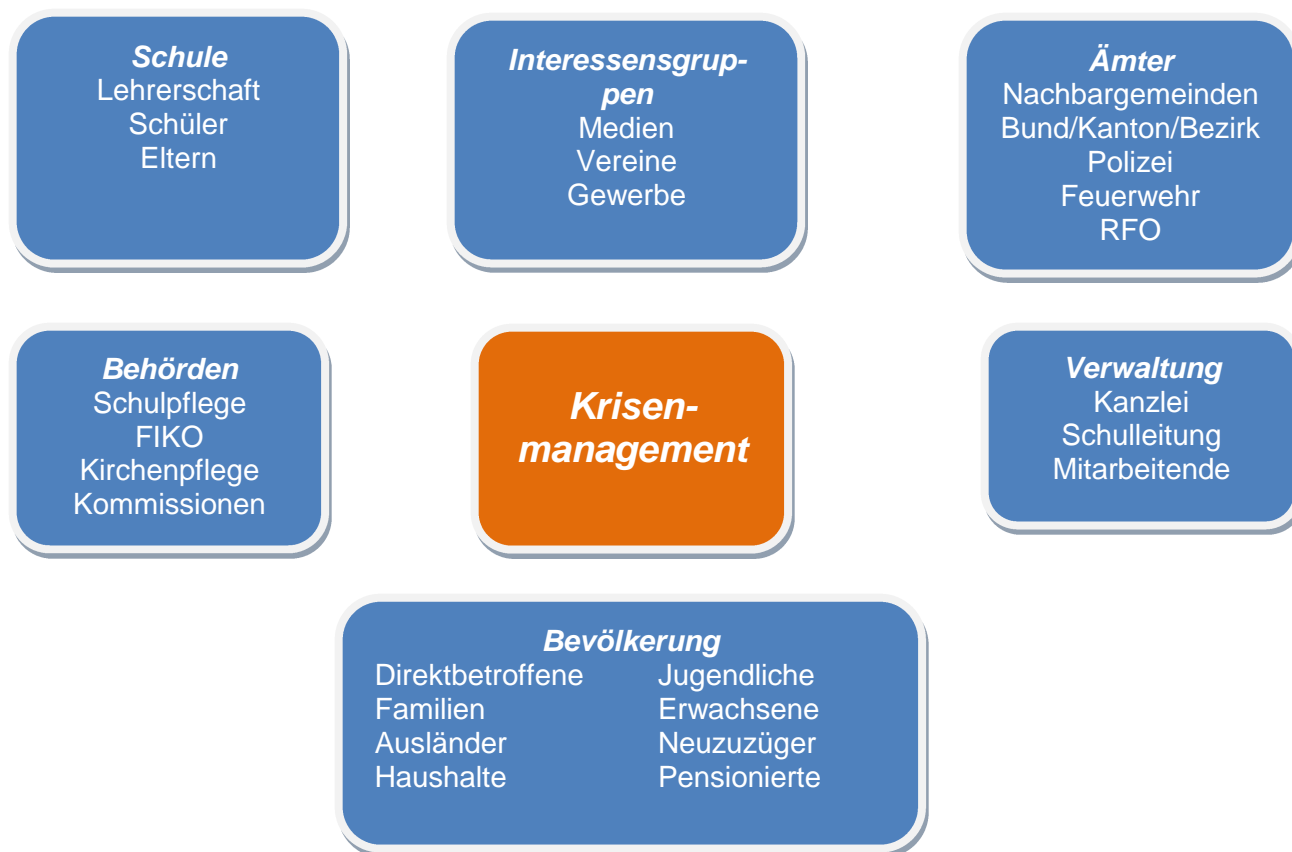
Schule
Lehrerschaft
Schüler
Eltern

Interessensgruppen
Medien
Vereine
Gewerbe

Ämter
Nachbargemeinden
Bund/Kanton/Bezirk
Polizei
Feuerwehr
RFO

Behörden
Schulpflege
FIKO
Kirchenpflege
Kommissionen

Krisenmanagement

Verwaltung
Kanzlei
Schulleitung
Mitarbeitende

Bevölkerung
Direktbetroffene
Familien
Ausländer
Haushalte

Jugendliche
Erwachsene
Neuzuzüger
Pensionierte